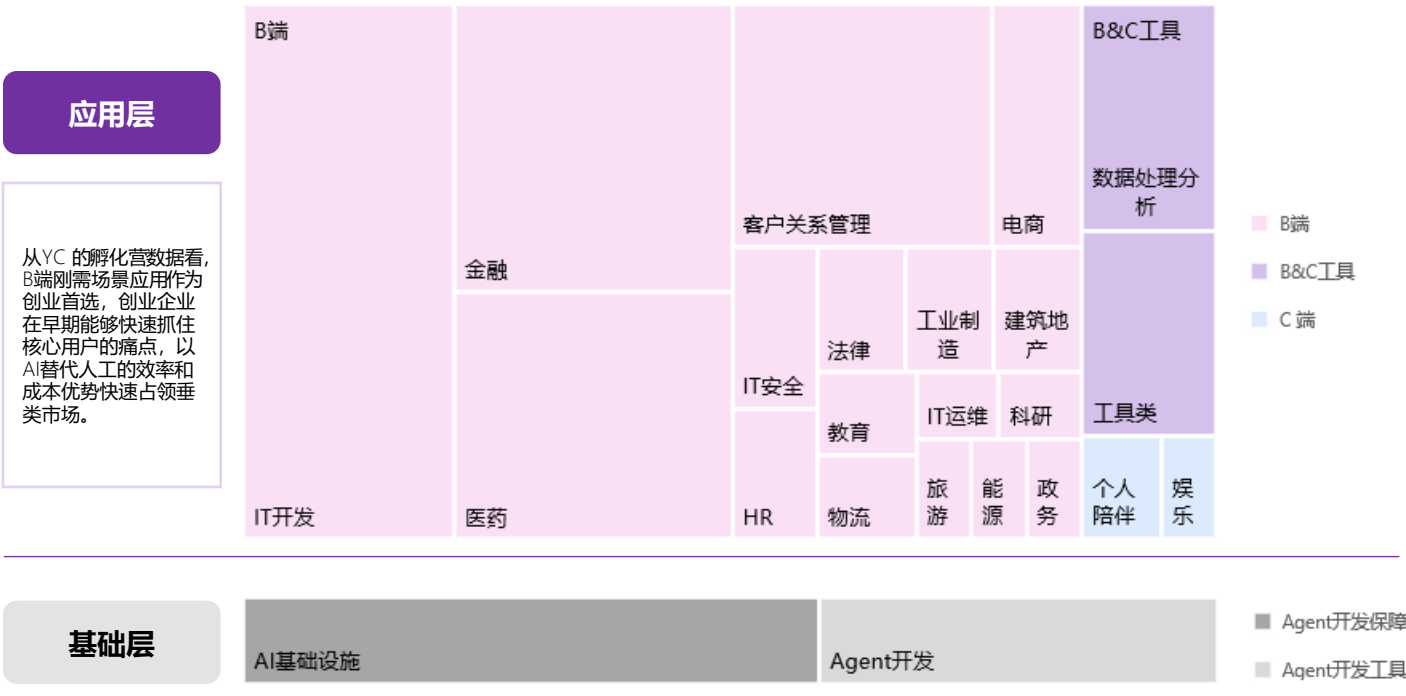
应用层

从YC 的孵化营数据看，B端刚需场景应用作为创业首选，创业企业在早期能够快速抓住核心用户的痛点，以AI替代人工的效率和成本优势快速占领垂类市场。

B端

IT开发

金融

医药

客户关系管理

电商

IT安全

HR

法律

教育

物流

工业制造

建筑地产

IT运维

科研

旅游

能源

政务

B&C工具

数据处理分析

工具类

个人陪伴

娱乐

B端

B&C工具

C 端

基础层

AI基础设施

Agent开发

Agent开发保障

Agent开发工具